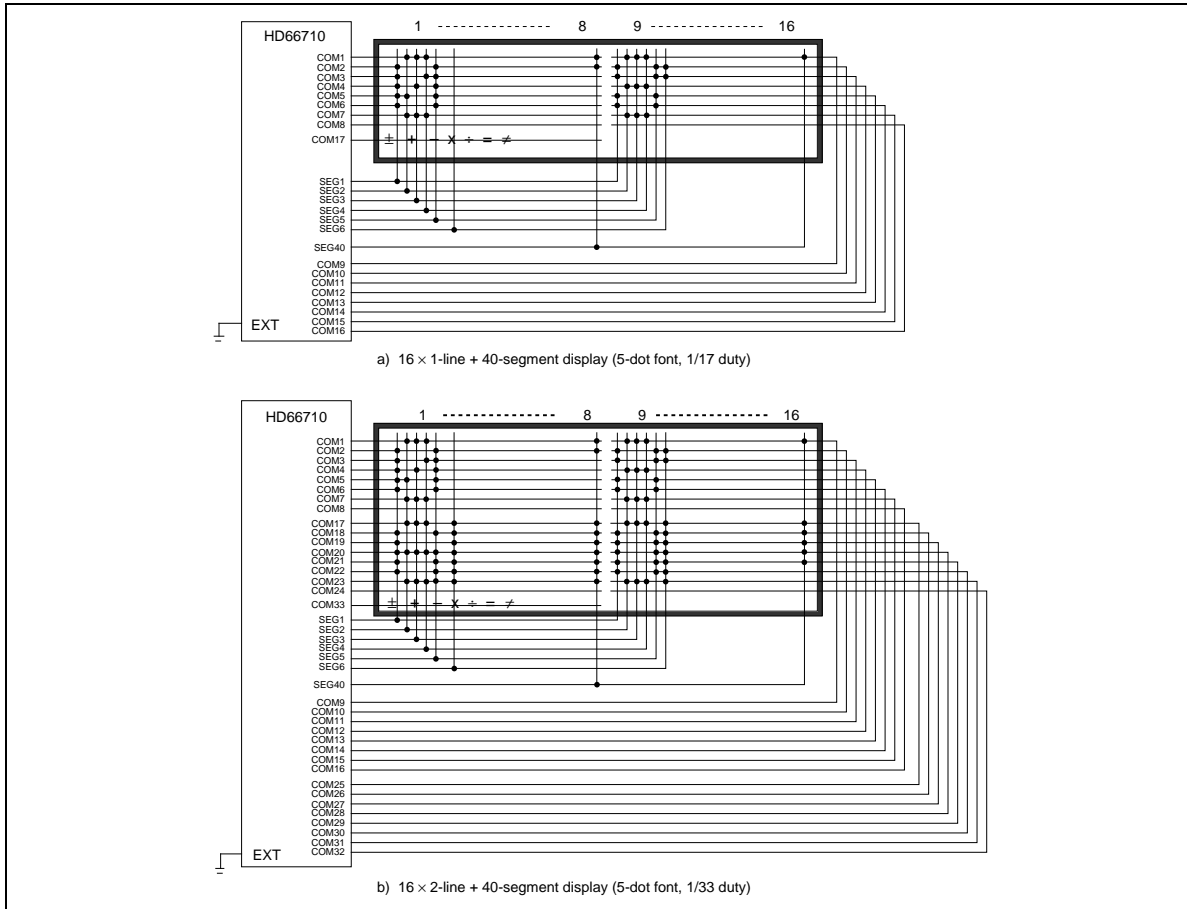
HD66710

1 ---------------- 8 9 ---------------- 16

COM1
COM2
COM3
COM4
COM5
COM6
COM7
COM8
COM17

± + − x ÷ = ≠

SEG1
SEG2
SEG3
SEG4
SEG5
SEG6
SEG40

COM9
COM10
COM11
COM12
COM13
COM14
COM15
COM16

EXT

a) $16 \times 1$-line + 40-segment display (5-dot font, 1/17 duty)

HD66710

1 ---------------- 8 9 ---------------- 16

COM1
COM2
COM3
COM4
COM5
COM6
COM7
COM8
COM17
COM18
COM19
COM20
COM21
COM22
COM23
COM24
COM33

± + − x ÷ = ≠

SEG1
SEG2
SEG3
SEG4
SEG5
SEG6
SEG40

COM9
COM10
COM11
COM12
COM13
COM14
COM15
COM16
COM25
COM26
COM27
COM28
COM29
COM30
COM31
COM32

EXT

b) $16 \times 2$-line + 40-segment display (5-dot font, 1/33 duty)